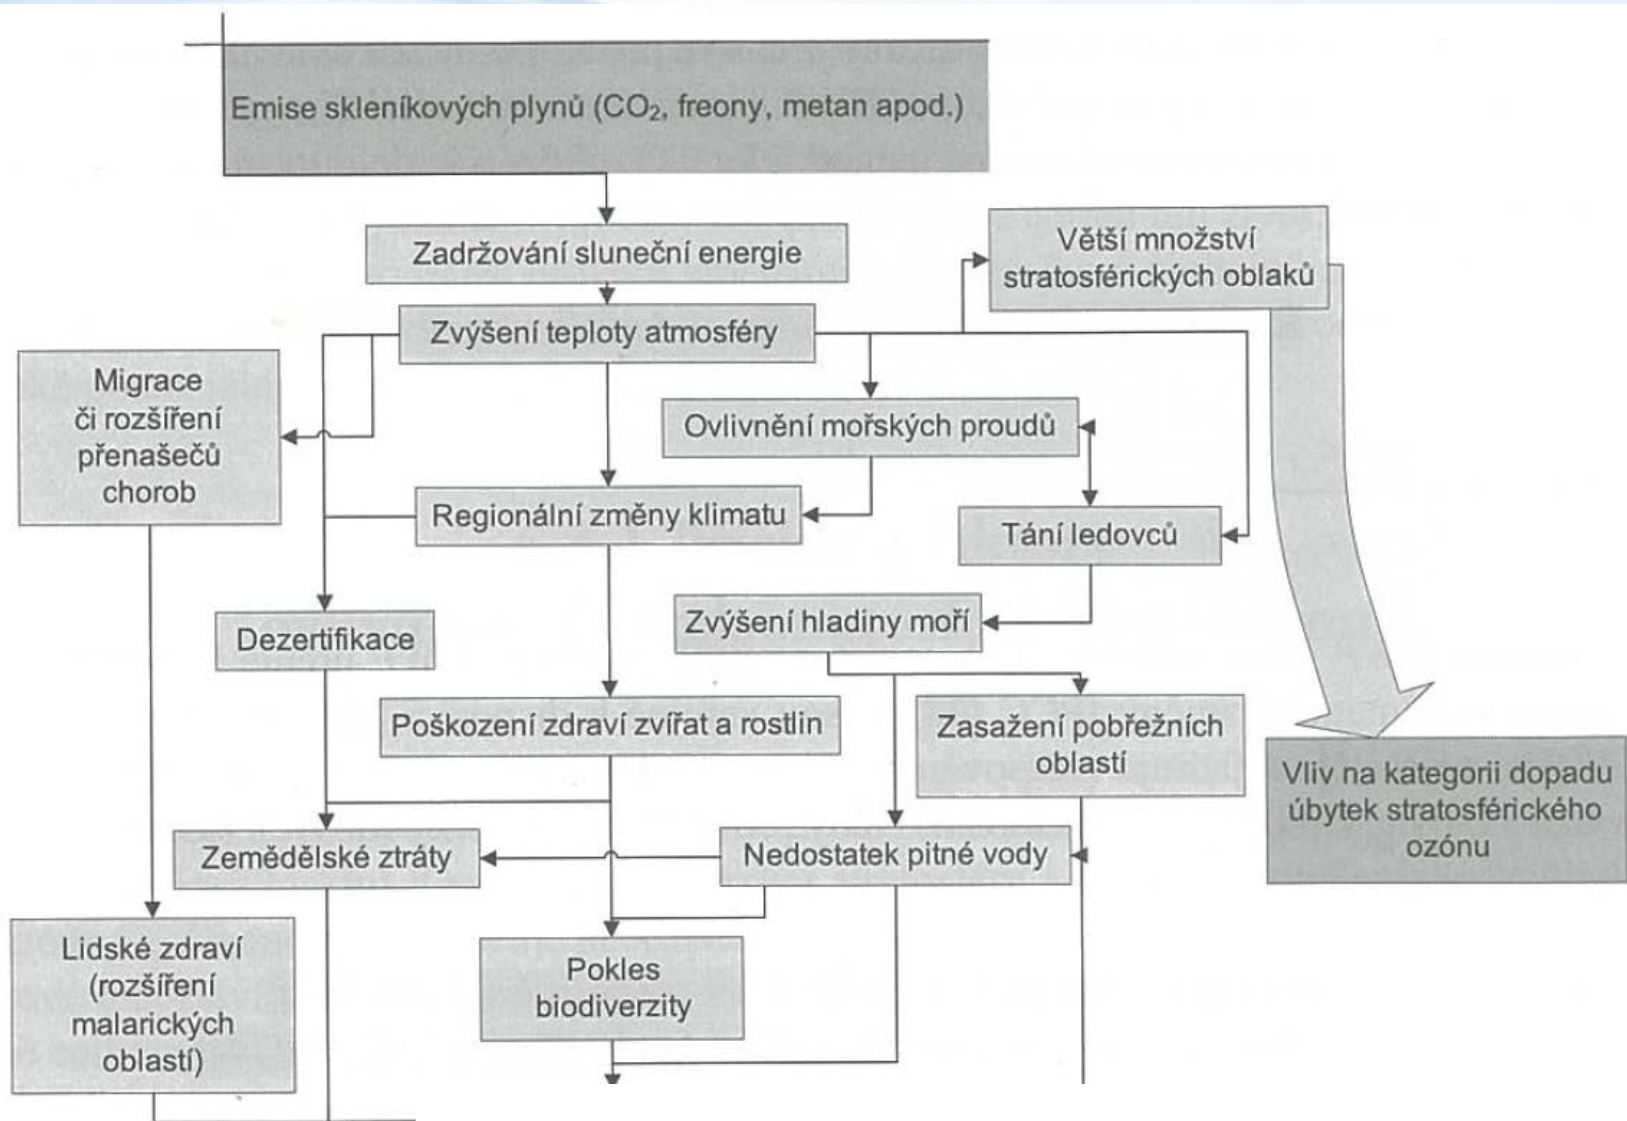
Emise skleníkových plynů ($CO_2$, freony, metan apod.)

Zadržování sluneční energie

Větší množství stratosférických oblaků

Zvýšení teploty atmosféry

Migrace či rozšíření přenašečů chorob

Ovlivnění mořských proudů

Regionální změny klimatu

Tání ledovců

Dezertifikace

Zvýšení hladiny moří

Poškození zdraví zvířat a rostlin

Zasažení pobřežních oblastí

Vliv na kategorii dopadu úbytek stratosférického ozónu

Zemědělské ztráty

Nedostatek pitné vody

Lidské zdraví (rozšíření malarických oblastí)

Pokles biodiverzity